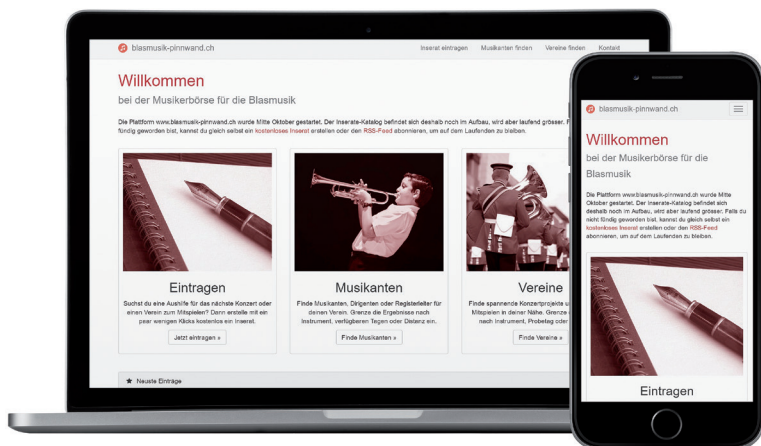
blasmusik-pinnwand.ch

Inserat eintragen Musikanten finden Vereine finden Kontakt

Willkommen

bei der Musikerbörse für die Blasmusik

Die Plattform www.blasmusik-pinnwand.ch wurde Mitte Oktober gestartet. Der Inserate-Katalog befindet sich deshalb noch im Aufbau, wird aber laufend grösser. Falls du nicht fündig geworden bist, kannst du gleich selbst ein kostenloses Inserat erstellen oder den RSS-Feed abonnieren, um auf dem Laufenden zu bleiben.

Eintragen

Suchst du eine Aushilfe für das nächste Konzert oder einen Verein zum Mitspielen? Dann erstelle mit ein paar wenigen Klicks kostenlos ein Inserat.

Jetzt eintragen »

Musikanten

Finde Musikanten, Dirigenten oder Registerleiter für deinen Verein. Grenze die Ergebnisse nach Instrument, verfügbaren Tagen oder Distanz ein.

Finde Musikanten »

Vereine

Finde spannende Konzertprojekte und Vereine zum Mitspielen in deiner Nähe. Grenze die Ergebnisse nach Instrument, Probetag oder Distanz ein.

Finde Vereine »

Neuste Einträge

blasmusik-pinnwand.ch

Willkommen

bei der Musikerbörse für die Blasmusik

Die Plattform www.blasmusik-pinnwand.ch wurde Mitte Oktober gestartet. Der Inserate-Katalog befindet sich deshalb noch im Aufbau, wird aber laufend grösser. Falls du nicht fündig geworden bist, kannst du gleich selbst ein kostenloses Inserat erstellen oder den RSS-Feed abonnieren, um auf dem Laufenden zu bleiben.

Eintragen